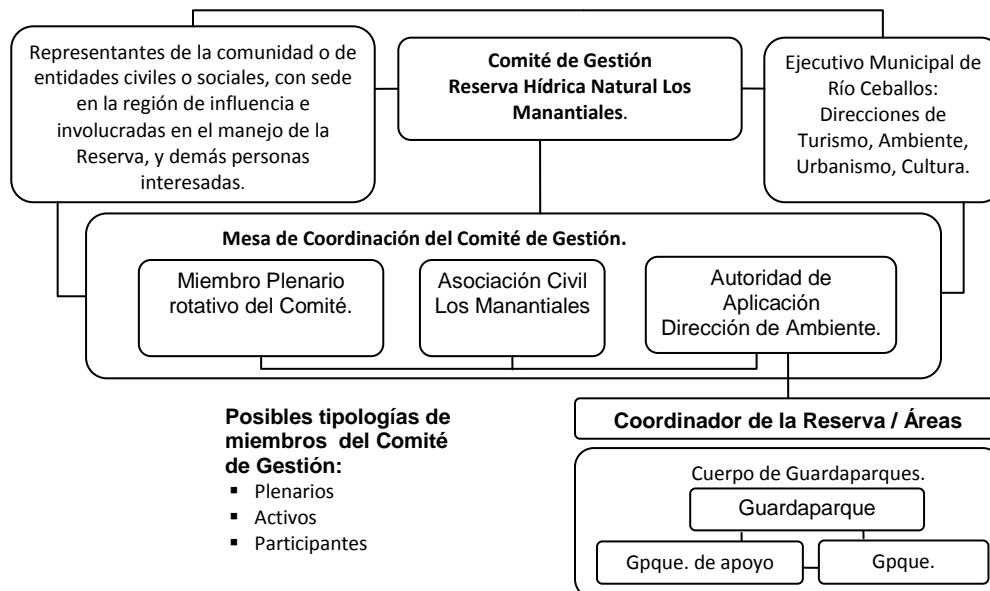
Representantes de la comunidad o de entidades civiles o sociales, con sede en la región de influencia e involucradas en el manejo de la Reserva, y demás personas interesadas.

**Comité de Gestión Reserva Hídrica Natural Los Manantiales**.

Ejecutivo Municipal de Río Ceballos: Direcciones de Turismo, Ambiente, Urbanismo, Cultura.

**Mesa de Coordinación del Comité de Gestión.**

Miembro Plenario rotativo del Comité.

Asociación Civil Los Manantiales

Autoridad de Aplicación Dirección de Ambiente.

**Posibles tipologías de miembros del Comité de Gestión:**
- Plenarios
- Activos
- Participantes

**Coordinador de la Reserva / Áreas**

Cuerpo de Guardaparques.

Guardaparque

Gpque. de apoyo

Gpque.